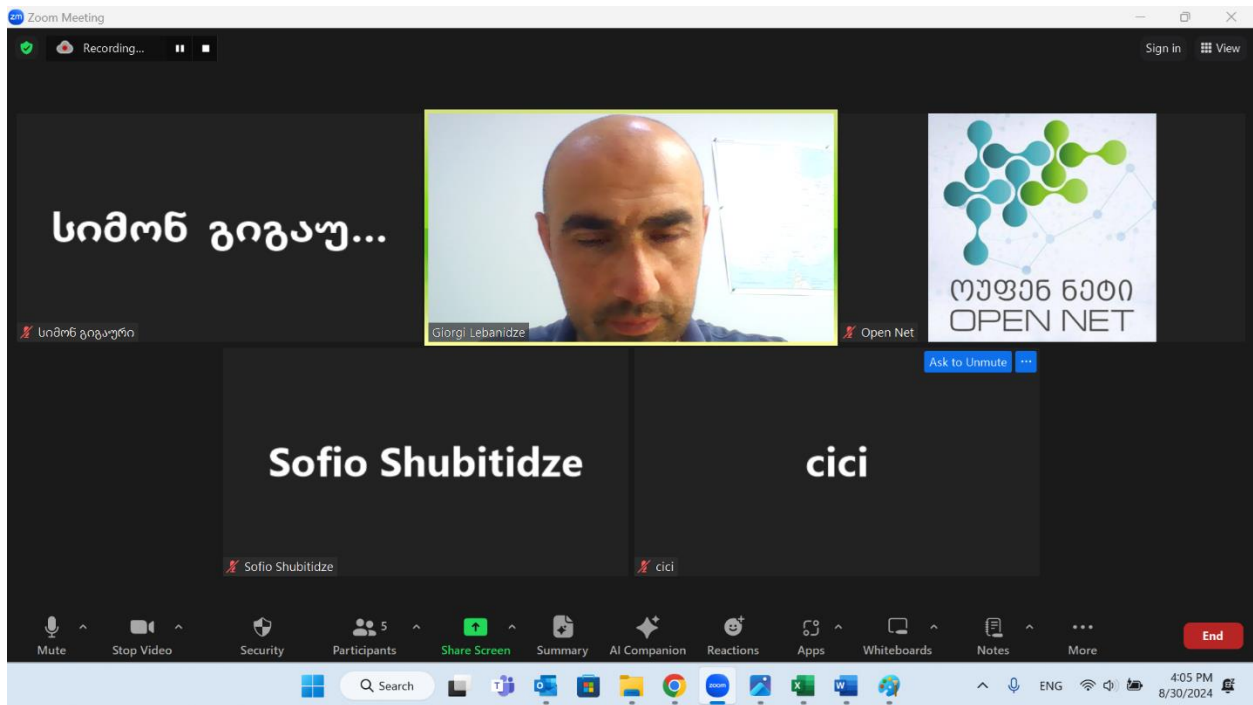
Zoom Meeting

Recording...

Sign in View

სიმონ გიგაუ...

სიმონ გიგაური

Giorgi Lebanidze

Open Net

ოუფენ ნეტი
OPEN NET

Ask to Unmute ···

Sofio Shubitidze

Sofio Shubitidze

cici

cici

Mute Stop Video Security 5 Participants Share Screen Summary AI Companion Reactions Apps Whiteboards Notes More End

Search

ENG 4:05 PM 8/30/2024